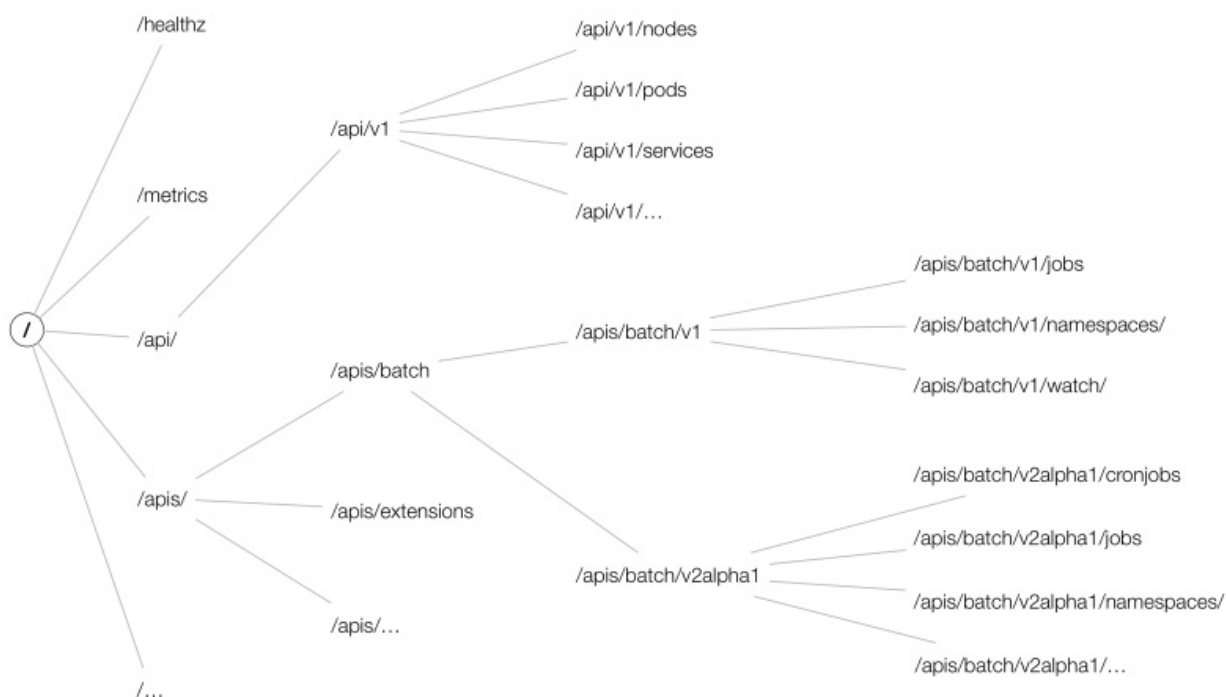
/

/healthz

/metrics

/api/

/apis/

/...

/api/v1

/apis/batch

/apis/extensions

/apis/...

/api/v1/nodes

/api/v1/pods

/api/v1/services

/api/v1/...

/apis/batch/v1

/apis/batch/v2alpha1

/apis/batch/v1/jobs

/apis/batch/v1/namespaces/

/apis/batch/v1/watch/

/apis/batch/v2alpha1/cronjobs

/apis/batch/v2alpha1/jobs

/apis/batch/v2alpha1/namespaces/

/apis/batch/v2alpha1/...